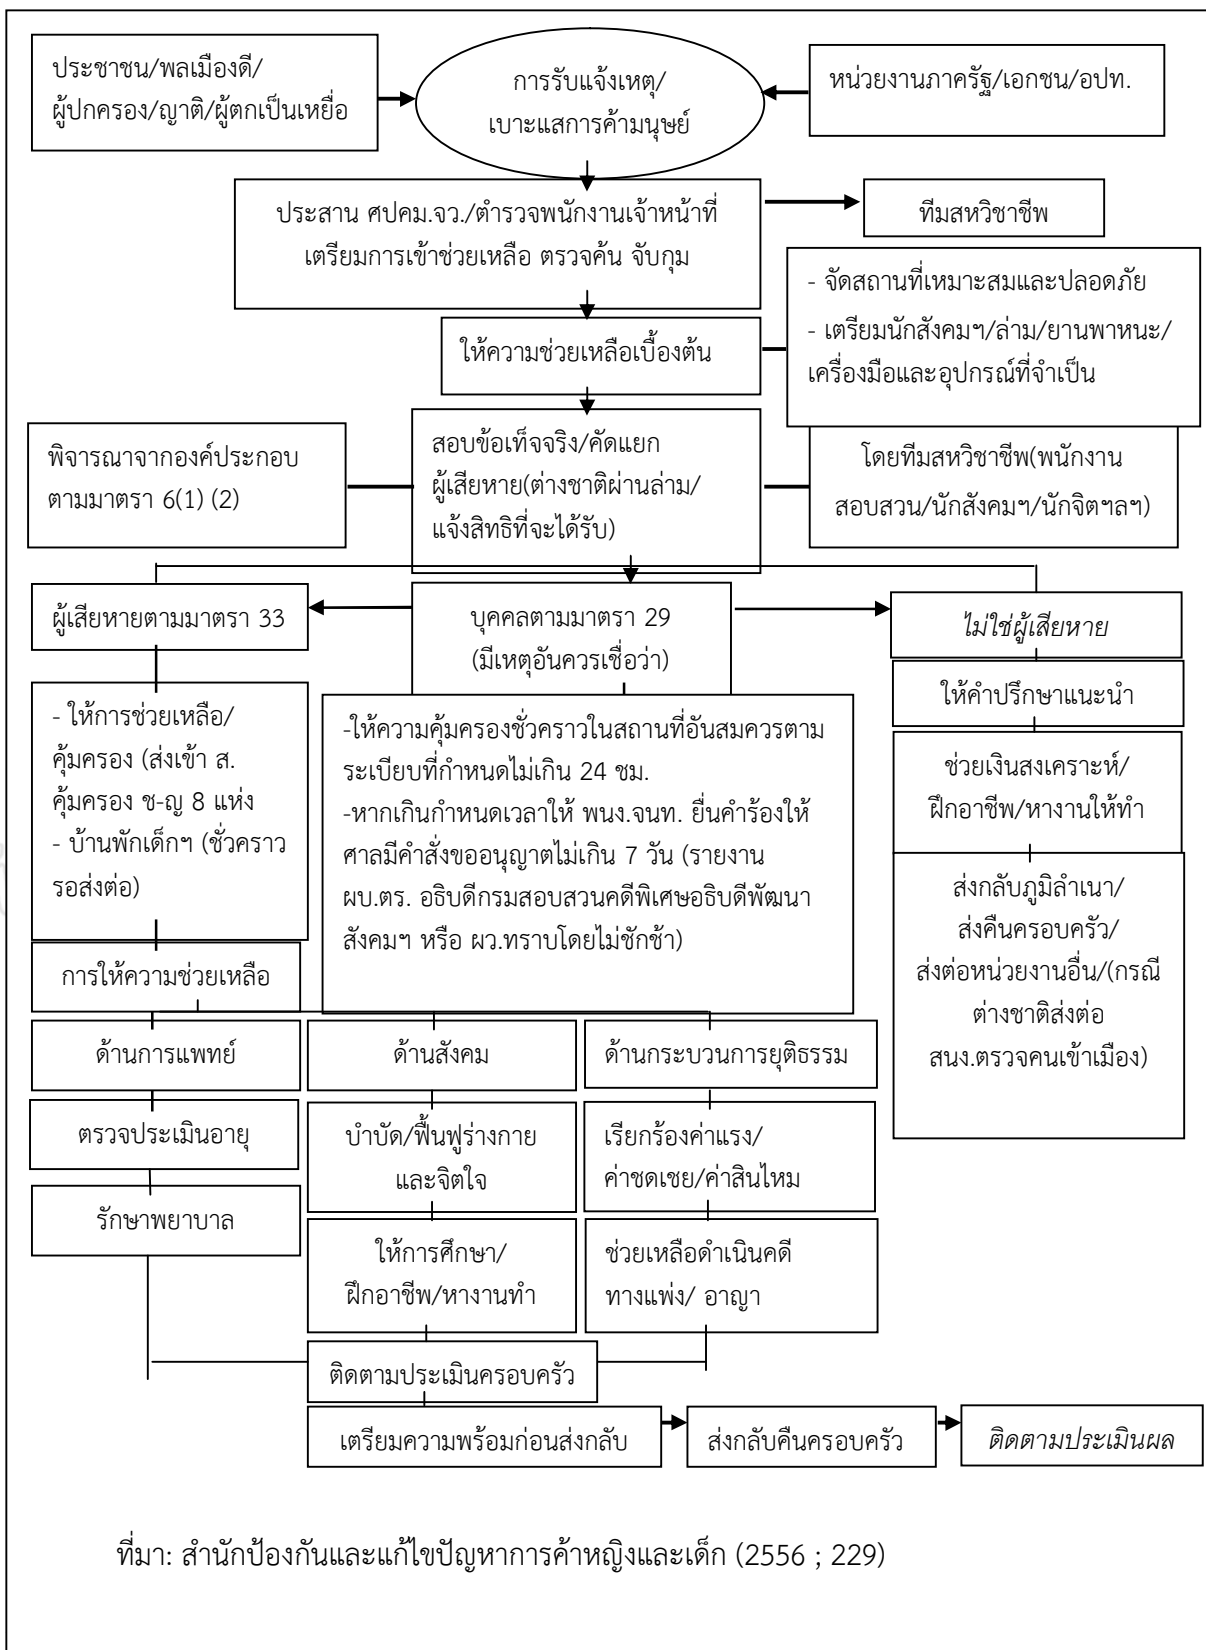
ประชาชน/พลเมืองดี/ผู้ปกครอง/ญาติ/ผู้ตกเป็นเหยื่อ

การรับแจ้งเหตุ/เบาะแสการค้ามนุษย์

หน่วยงานภาครัฐ/เอกชน/อปท.

ประสาน ศปคม.จว./ตำรวจพนักงานเจ้าหน้าที่ เตรียมการเข้าช่วยเหลือ ตรวจค้น จับกุม

ทีมสหวิชาชีพ

- จัดสถานที่เหมาะสมและปลอดภัย
- เตรียมนักสังคมฯ/ล่าม/ยานพาหนะ/เครื่องมือและอุปกรณ์ที่จำเป็น

ให้ความช่วยเหลือเบื้องต้น

พิจารณาจากองค์ประกอบตามมาตรา 6(1) (2)

สอบข้อเท็จจริง/คัดแยกผู้เสียหาย(ต่างชาติผ่านล่าม/แจ้งสิทธิที่จะได้รับ)

โดยทีมสหวิชาชีพ(พนักงานสอบสวน/นักสังคมฯ/นักจิตฯลฯ)

ผู้เสียหายตามมาตรา 33

บุคคลตามมาตรา 29 (มีเหตุอันควรเชื่อว่า)

ไม่ใช่ผู้เสียหาย

ให้คำปรึกษาแนะนำ

- ให้การช่วยเหลือ/คุ้มครอง (ส่งเข้า ส.คุ้มครอง ช-ญ 8 แห่ง
- บ้านพักเด็กฯ (ชั่วคราวรอส่งต่อ)

-ให้ความคุ้มครองชั่วคราวในสถานที่อันสมควรตามระเบียบที่กำหนดไม่เกิน 24 ชม.
-หากเกินกำหนดเวลาให้ พนง.จนท. ยื่นคำร้องให้ศาลมีคำสั่งขออนุญาตไม่เกิน 7 วัน (รายงาน ผบ.ตร. อธิบดีกรมสอบสวนคดีพิเศษอธิบดีพัฒนาสังคมฯ หรือ ผว.ทราบโดยไม่ชักช้า)

ช่วยเงินสงเคราะห์/ฝึกอาชีพ/หางานให้ทำ

ส่งกลับภูมิลำเนา/ส่งคืนครอบครัว/ส่งต่อหน่วยงานอื่น/(กรณีต่างชาติส่งต่อ สนง.ตรวจคนเข้าเมือง)

การให้ความช่วยเหลือ

ด้านการแพทย์

ด้านสังคม

ด้านกระบวนการยุติธรรม

ตรวจประเมินอายุ

บำบัด/ฟื้นฟูร่างกายและจิตใจ

เรียกร้องค่าแรง/ค่าชดเชย/ค่าสินไหม

รักษาพยาบาล

ให้การศึกษา/ฝึกอาชีพ/หางานทำ

ช่วยเหลือดำเนินคดีทางแพ่ง/ อาญา

ติดตามประเมินครอบครัว

เตรียมความพร้อมก่อนส่งกลับ

ส่งกลับคืนครอบครัว

ติดตามประเมินผล

ที่มา: สำนักป้องกันและแก้ไขปัญหาการค้าหญิงและเด็ก (2556 ; 229)